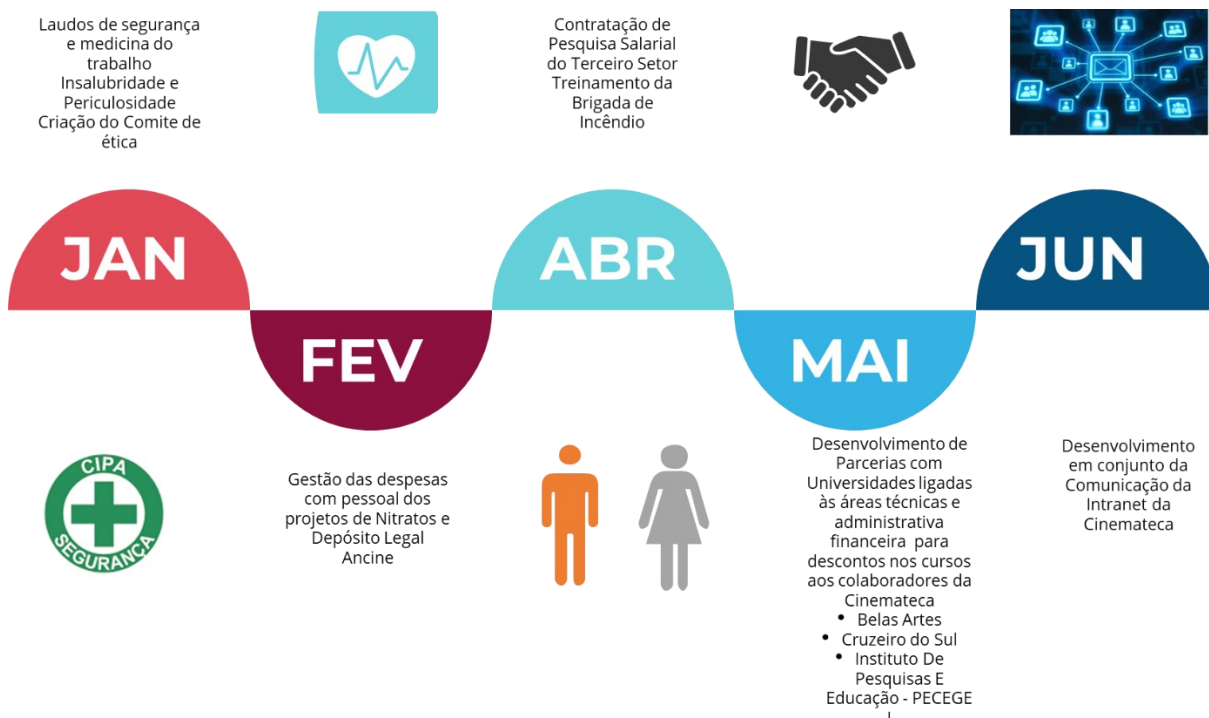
Laudos de segurança e medicina do trabalho
Insalubridade e Periculosidade
Criação do Comite de ética

Contratação de Pesquisa Salarial do Terceiro Setor
Treinamento da Brigada de Incêndio

JAN

ABR

JUN

FEV

MAI

CIPA
SEGURANÇA

Gestão das despesas com pessoal dos projetos de Nitratos e Depósito Legal Ancine

Desenvolvimento de Parcerias com Universidades ligadas às áreas técnicas e administrativa financeira para descontos nos cursos aos colaboradores da Cinemateca
• Belas Artes
• Cruzeiro do Sul
• Instituto De Pesquisas E Educação - PECEGE

Desenvolvimento em conjunto da Comunicação da Intranet da Cinemateca